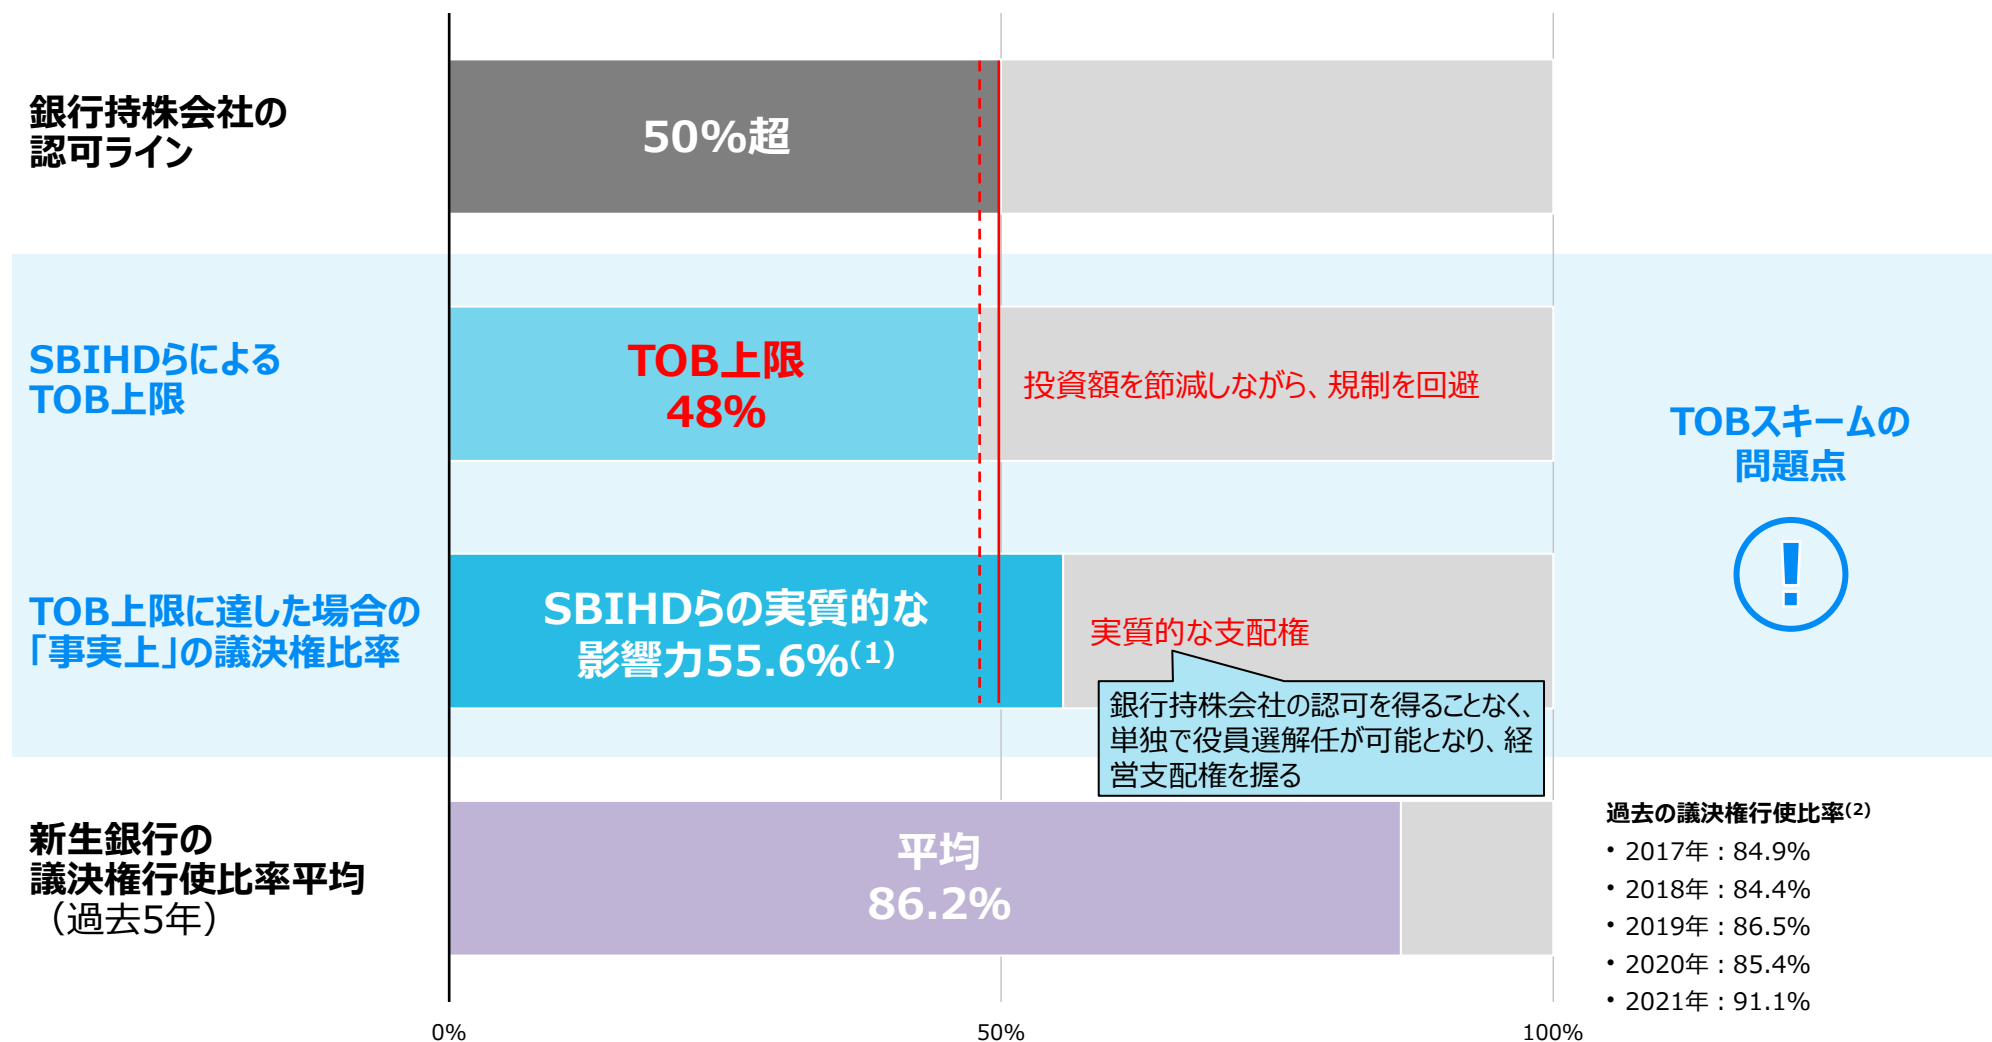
銀行持株会社の認可ライン

50%超

SBIHDらによるTOB上限

TOB上限
48%

投資額を節減しながら、規制を回避

TOBスキームの問題点

TOB上限に達した場合の「事実上」の議決権比率

SBIHDらの実質的な影響力55.6%$^{(1)}$

実質的な支配権

銀行持株会社の認可を得ることなく、単独で役員選解任が可能となり、経営支配権を握る

新生銀行の議決権行使比率平均（過去5年）

平均
86.2%

過去の議決権行使比率$^{(2)}$
• 2017年：84.9%
• 2018年：84.4%
• 2019年：86.5%
• 2020年：85.4%
• 2021年：91.1%

0%

50%

100%